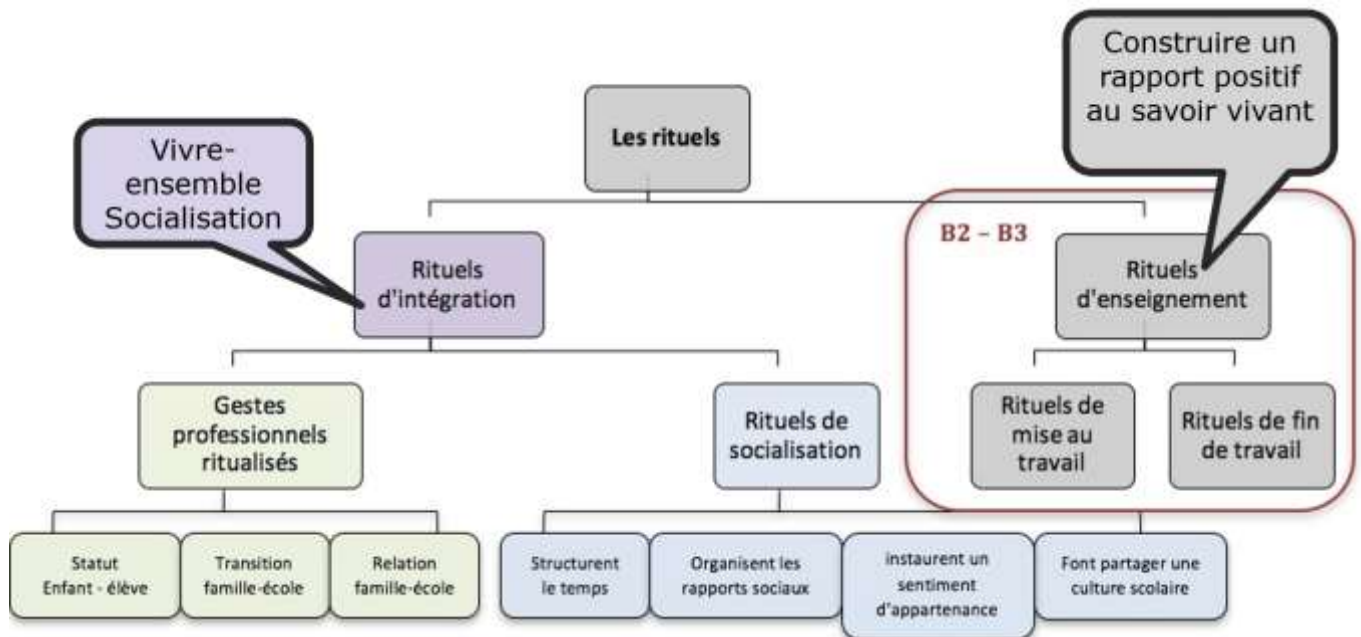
Construire un rapport positif au savoir vivant

Vivre-ensemble Socialisation

Les rituels

B2 – B3

Rituels d'intégration

Rituels d'enseignement

Gestes professionnels ritualisés

Rituels de socialisation

Rituels de mise au travail

Rituels de fin de travail

Statut Enfant - élève

Transition famille-école

Relation famille-école

Structurent le temps

Organisent les rapports sociaux

instaurent un sentiment d'appartenance

Font partager une culture scolaire